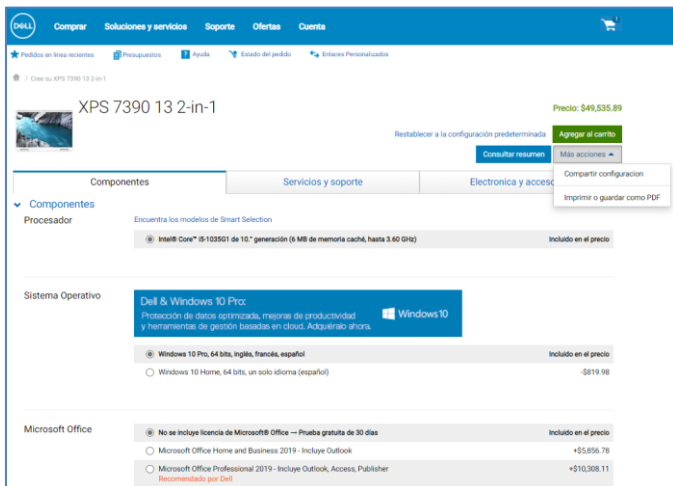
DELL Comprar Soluciones y servicios Soporte Ofertas Cuenta

Pedidos en línea recientes Presupuestos Ayuda Estado del pedido Enlaces Personalizados

> Cree su XPS 7390 13 2-in-1

XPS 7390 13 2-in-1

Precio: $49,535.89

Restablecer a la configuración predeterminada Agregar al carrito

Consultar resumen Más acciones

Compartir configuracion

Imprimir o guardar como PDF

Componentes | Servicios y soporte | Electronica y acces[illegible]

Componentes

Procesador

Encuentra los modelos de Smart Selection

Intel® Core™ i5-1035G1 de 10.° generación (6 MB de memoria caché, hasta 3.60 GHz) Incluido en el precio

Sistema Operativo

Dell & Windows 10 Pro:
Protección de datos optimizada, mejoras de productividad y herramientas de gestión basadas en cloud. Adquiéralo ahora.

Windows10

Windows 10 Pro, 64 bits, inglés, francés, español Incluido en el precio

Windows 10 Home, 64 bits, un solo idioma (español) -$819.98

Microsoft Office

No se incluye licencia de Microsoft® Office — Prueba gratuita de 30 días Incluido en el precio

Microsoft Office Home and Business 2019 - Incluye Outlook +$5,856.78

Microsoft Office Professional 2019 - Incluye Outlook, Access, Publisher +$10,308.11
Recomendado por Dell